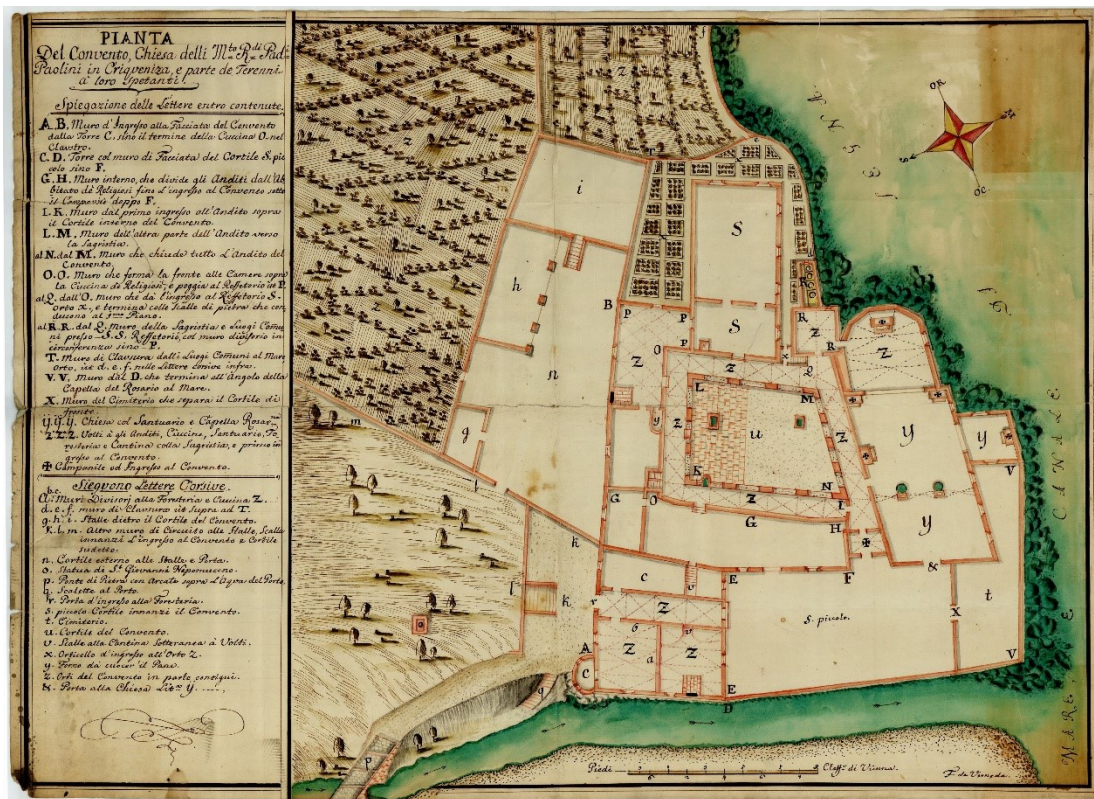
PIANTA
Del Convento, Chiesa delli M.to R.di Padri Paolini in Crisvenizza, e parte de Terreni à loro Spetanti

Spiegazione delle Lettere entro contenute.

A.B. Muro d'Ingresso alla Facciata del Convento dalla Torre C. sino il termine della Cucina O. nel Claustro.
C.D. Torre col muro di Facciata del Cortile S. piccolo sino F.
G.H. Muro esterno, che divide gli Anditi dall'Abitato de Religiosi sino l'ingresso al Convento sotto il Campanile doppo F.
I.K. Muro del primo ingresso all'Andito sopra il Cortile interno del Convento.
L.M. Muro dell'altra parte dell'Andito verso la Sagristia.
al N. dal M. Muro che chiude tutto l'Andito del Convento.
O.O. Muro che forma la fronte alle Camere sopra la Cucina de Religiosi, e poggia al Refetorio in P.
al Q. dall'O. muro che dà l'ingresso al Refetorio S. verso R., e termina colle Stalle di pietra che conducono al 1.mo Piano.
al R.R. dal Q. Muro della Sagristia e Luoghi Comuni presso S.S. Refetorio, col muro diviserio in circonferenza sino P.
T. Muro di Clausura dalli Luoghi Comuni al Muro orto, ice d. e. f. nelle Lettere corsive infra.
V.V. Muro dal D. che termina all'Angolo della Capella del Rosario al Mare.
X. Muro del Cimiterio che separa il Cortile di fresco.
Y.Y.Y. Chiesa col Santuario e Capella Rosar.mo
Z.Z.Z. Volti à gli Anditi, Cucina, Santuario, Refetorio e Cantina colla Sagristia, e prima ingresso al Convento.
✠ Campanile ed Ingresso al Convento.

Sieguono Lettere Corsive.
a.b. Muri Divisori alla Foresteria e Cucina Z.
d.e.f. muro di Clausura su Sopra ad T.
g.h.i. Stalle dietro il Cortile del Convento.
k.l.m. Altro muro di Circuito alle Stalle, Scalle innanzi l'ingresso al Convento e Cortile sudetto.
n. Cortile esterno alle Stalle, e Porta.
o. Statua di S.t Giovanni Nepomuceno.
p. Ponte di Pietra con Arcate sopra l'Acqua del Porto.
q. Scalette al Porto.
r. Porta d'ingresso alla Foresteria.
s. piccolo Cortile innanzi il Convento.
t. Cimiterio.
u. Cortile del Convento.
v. Stalle alla Cantina, sotteranea à Volti.
x. Orficello d'ingresso all'Orto Z.
y. Forno da cuocer il Pane.
z. Orti del Convento in parte contigui.
&. Porta alla Chiesa Lit.a Y.

OR
MARE
CANALE
S. piccolo
Piedi
Clafter di Vienna
F. de Venezda

A B C D E F G H I K L M N O P Q R S T V X Y Z
a b c d e f g h i k l m n o p q r s t u v x y z &